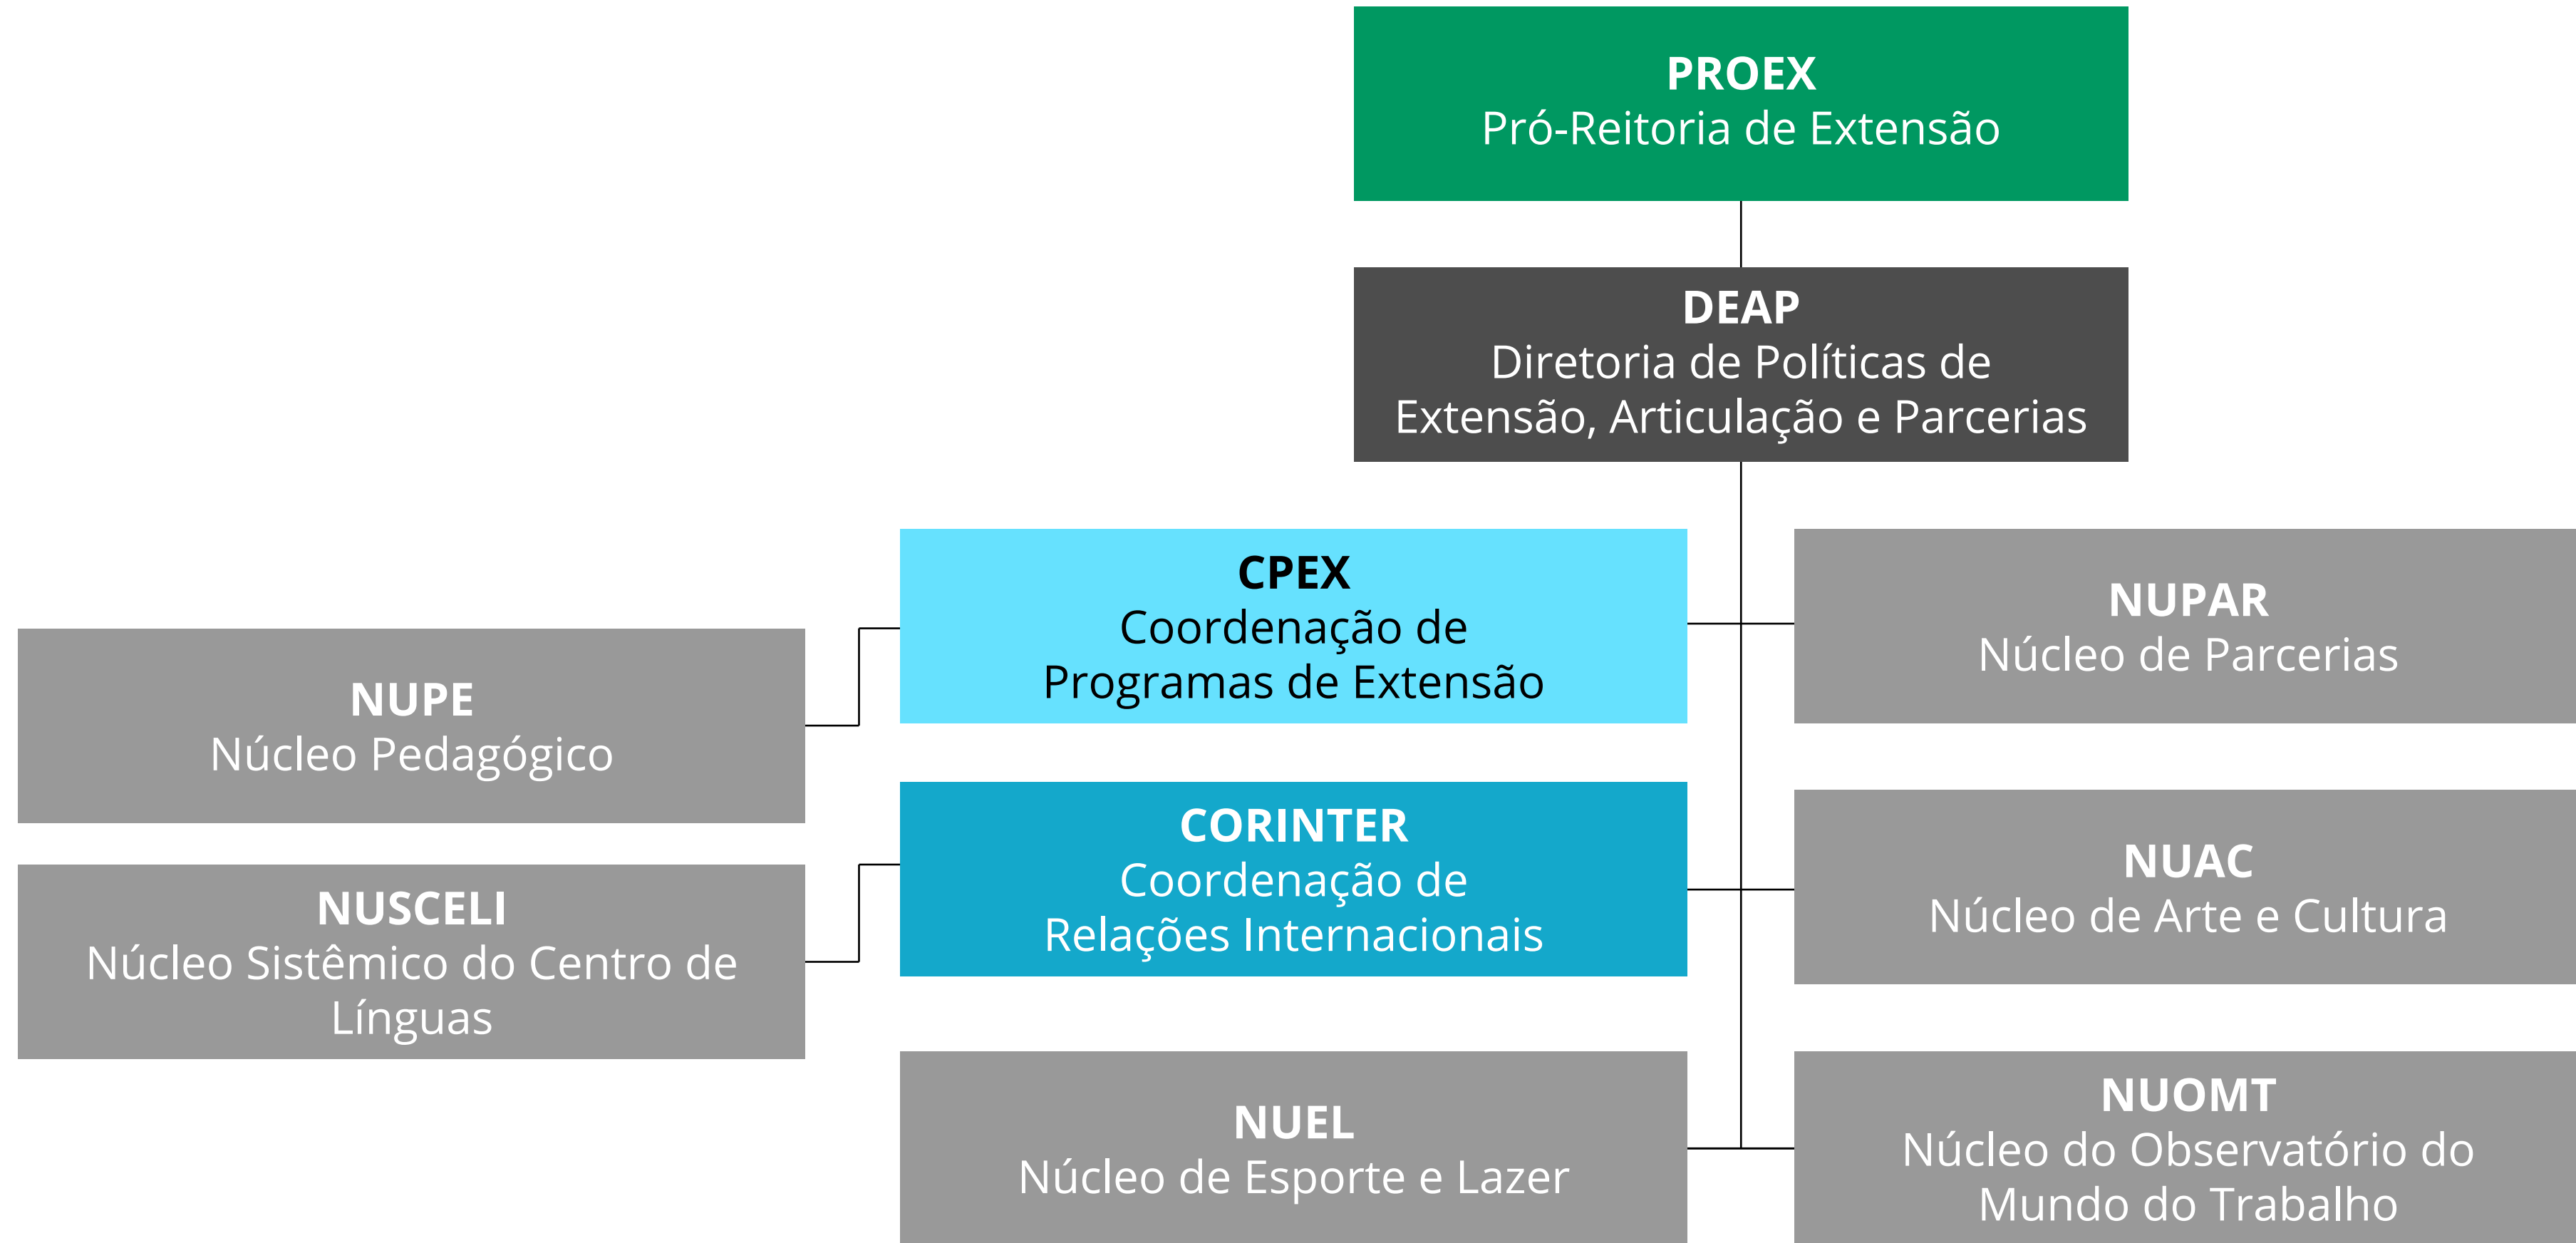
PROEX
Pró-Reitoria de Extensão

DEAP
Diretoria de Políticas de Extensão, Articulação e Parcerias

CPEX
Coordenação de Programas de Extensão

NUPAR
Núcleo de Parcerias

NUPE
Núcleo Pedagógico

CORINTER
Coordenação de Relações Internacionais

NUAC
Núcleo de Arte e Cultura

NUSCELI
Núcleo Sistêmico do Centro de Línguas

NUEL
Núcleo de Esporte e Lazer

NUOMT
Núcleo do Observatório do Mundo do Trabalho